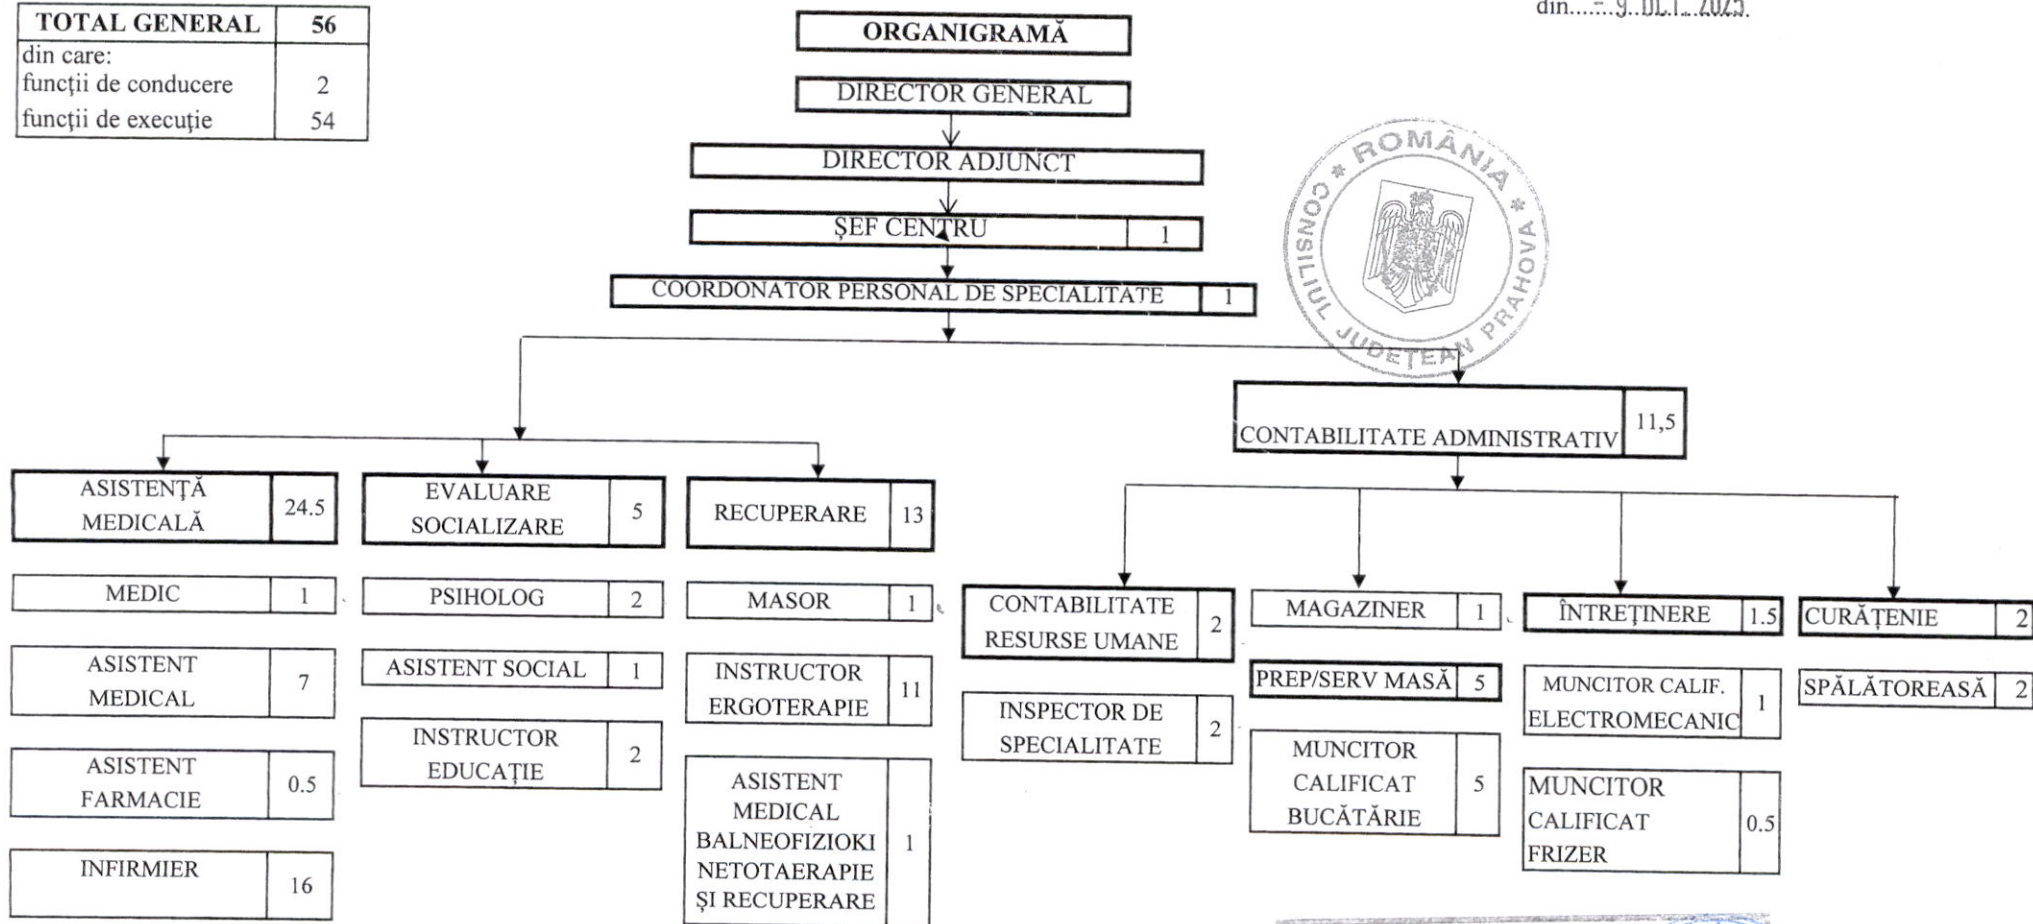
| TOTAL GENERAL | 56 |
|---|---|
| din care: | |
| funcții de conducere | 2 |
| funcții de execuție | 54 |

din...-.9..OCT..2025.

ORGANIGRAMĂ

DIRECTOR GENERAL

DIRECTOR ADJUNCT

ȘEF CENTRU 1

COORDONATOR PERSONAL DE SPECIALITATE 1

ROMÂNIA * CONSILIUL JUDEȚEAN PRAHOVA *

CONTABILITATE ADMINISTRATIV 11,5

ASISTENȚĂ MEDICALĂ 24.5

MEDIC 1

ASISTENT MEDICAL 7

ASISTENT FARMACIE 0.5

INFIRMIER 16

EVALUARE SOCIALIZARE 5

PSIHOLOG 2

ASISTENT SOCIAL 1

INSTRUCTOR EDUCAȚIE 2

RECUPERARE 13

MASOR 1

INSTRUCTOR ERGOTERAPIE 11

ASISTENT MEDICAL BALNEOFIZIOKINETOTAERAPIE ȘI RECUPERARE 1

CONTABILITATE RESURSE UMANE 2

INSPECTOR DE SPECIALITATE 2

MAGAZINER 1

PREP/SERV MASĂ 5

MUNCITOR CALIFICAT BUCĂTĂRIE 5

ÎNTREȚINERE 1.5

MUNCITOR CALIF. ELECTROMECANIC 1

MUNCITOR CALIFICAT FRIZER 0.5

CURĂȚENIE 2

SPĂLĂTOREASĂ 2